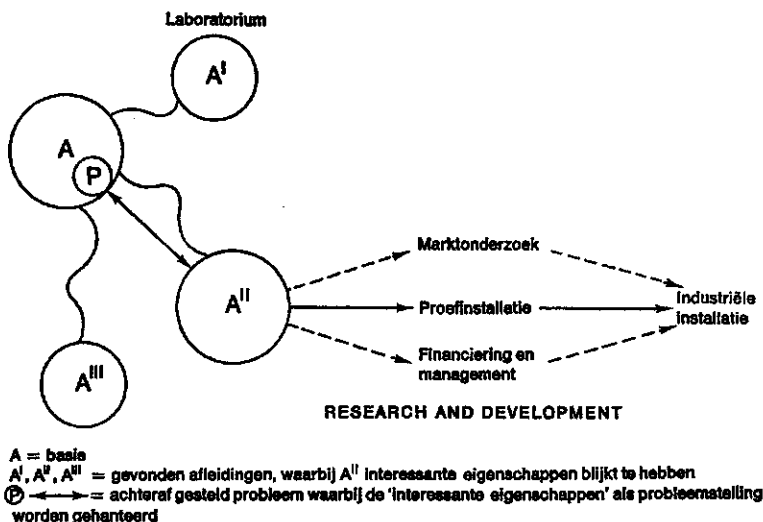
Laboratorium

$A^I$

A

P

$A^{II}$

$A^{III}$

Marktonderzoek

Proefinstallatie

Financiering en management

Industriële installatie

RESEARCH AND DEVELOPMENT

A = basis
$A^I$, $A^{II}$, $A^{III}$ = gevonden afleidingen, waarbij $A^{II}$ interessante eigenschappen blijkt te hebben
Ⓟ ←——→ = achteraf gesteld probleem waarbij de 'interessante eigenschappen' als probleemstelling worden gehanteerd